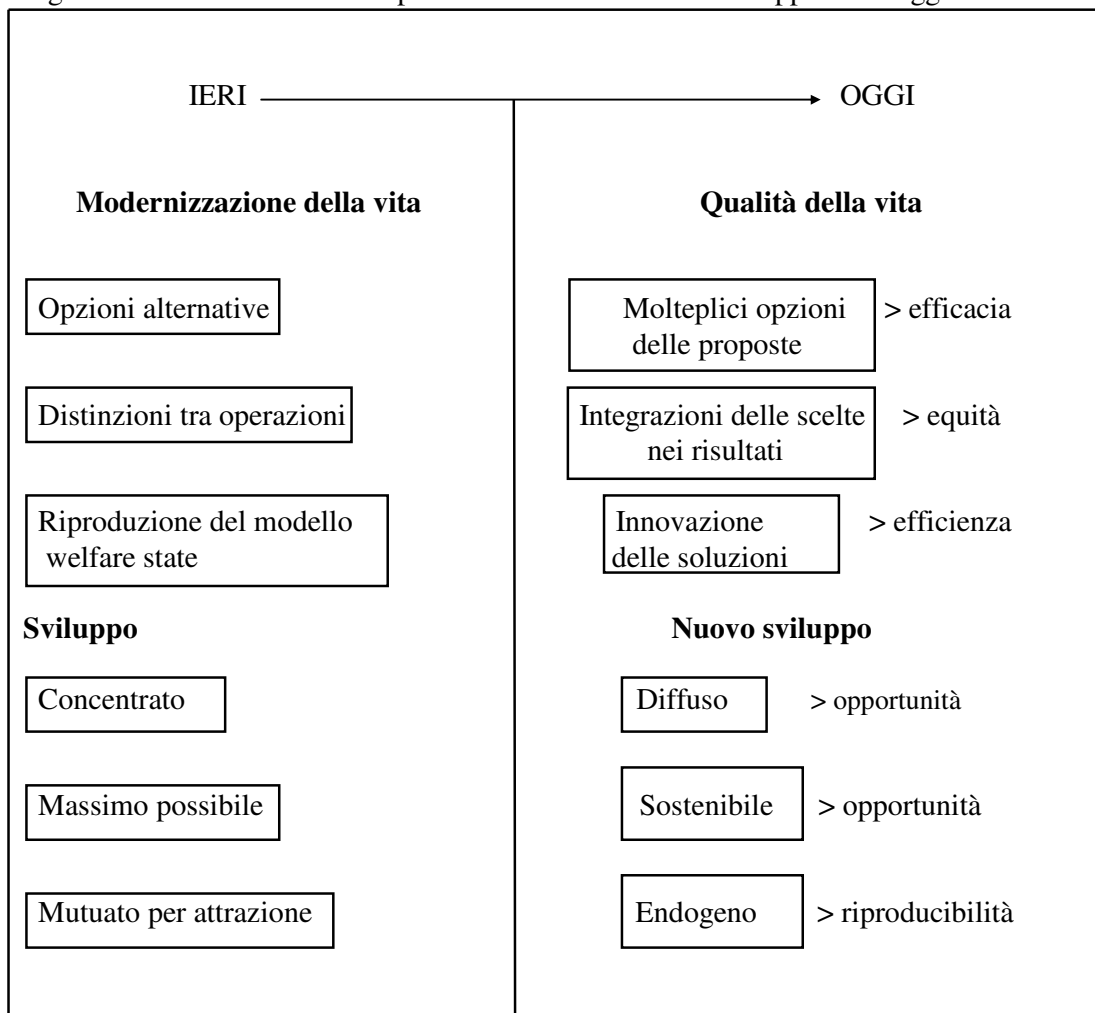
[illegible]

IERI → OGGI

**Modernizzazione della vita**

**Qualità della vita**

Opzioni alternative

Molteplici opzioni delle proposte > efficacia

Distinzioni tra operazioni

Integrazioni delle scelte nei risultati > equità

Riproduzione del modello welfare state

Innovazione delle soluzioni > efficienza

**Sviluppo**

**Nuovo sviluppo**

Concentrato

Diffuso > opportunità

Massimo possibile

Sostenibile > opportunità

Mutuato per attrazione

Endogeno > riproducibilità